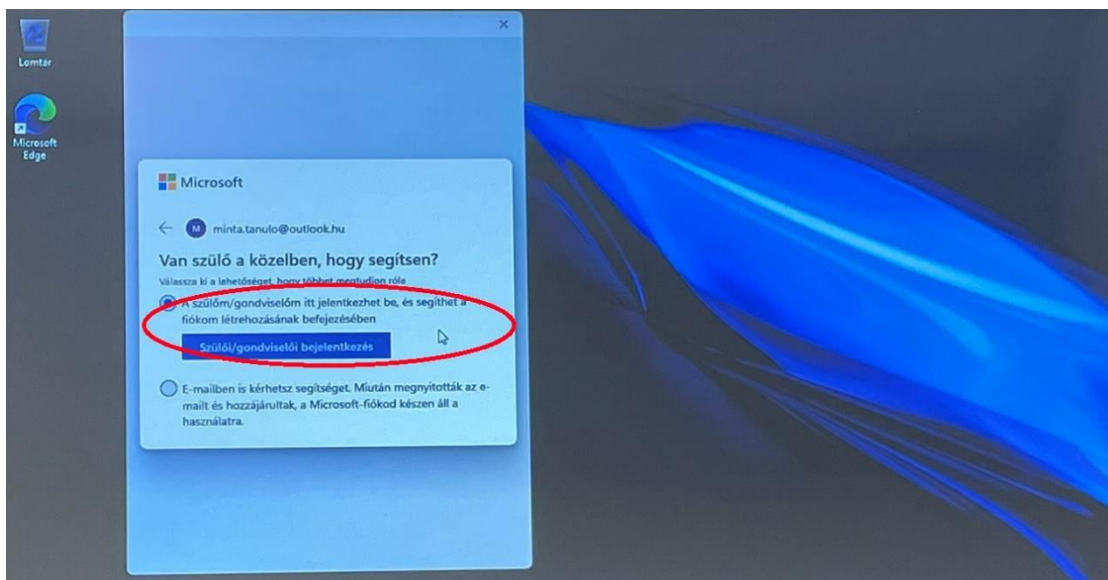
Lomtár

Microsoft Edge

Microsoft

M minta.tanulo@outlook.hu

Van szülő a közelben, hogy segítsen?

Válassza ki a lehetőséget, hogy többet megtudjon róla

A szülőm/gondviselőm itt jelentkezhet be, és segíthet a fiókom létrehozásának befejezésében

Szülői/gondviselői bejelentkezés

E-mailben is kérhetsz segítséget. Miután megnyitották az e-mailt és hozzájárultak, a Microsoft-fiókod készen áll a használatra.